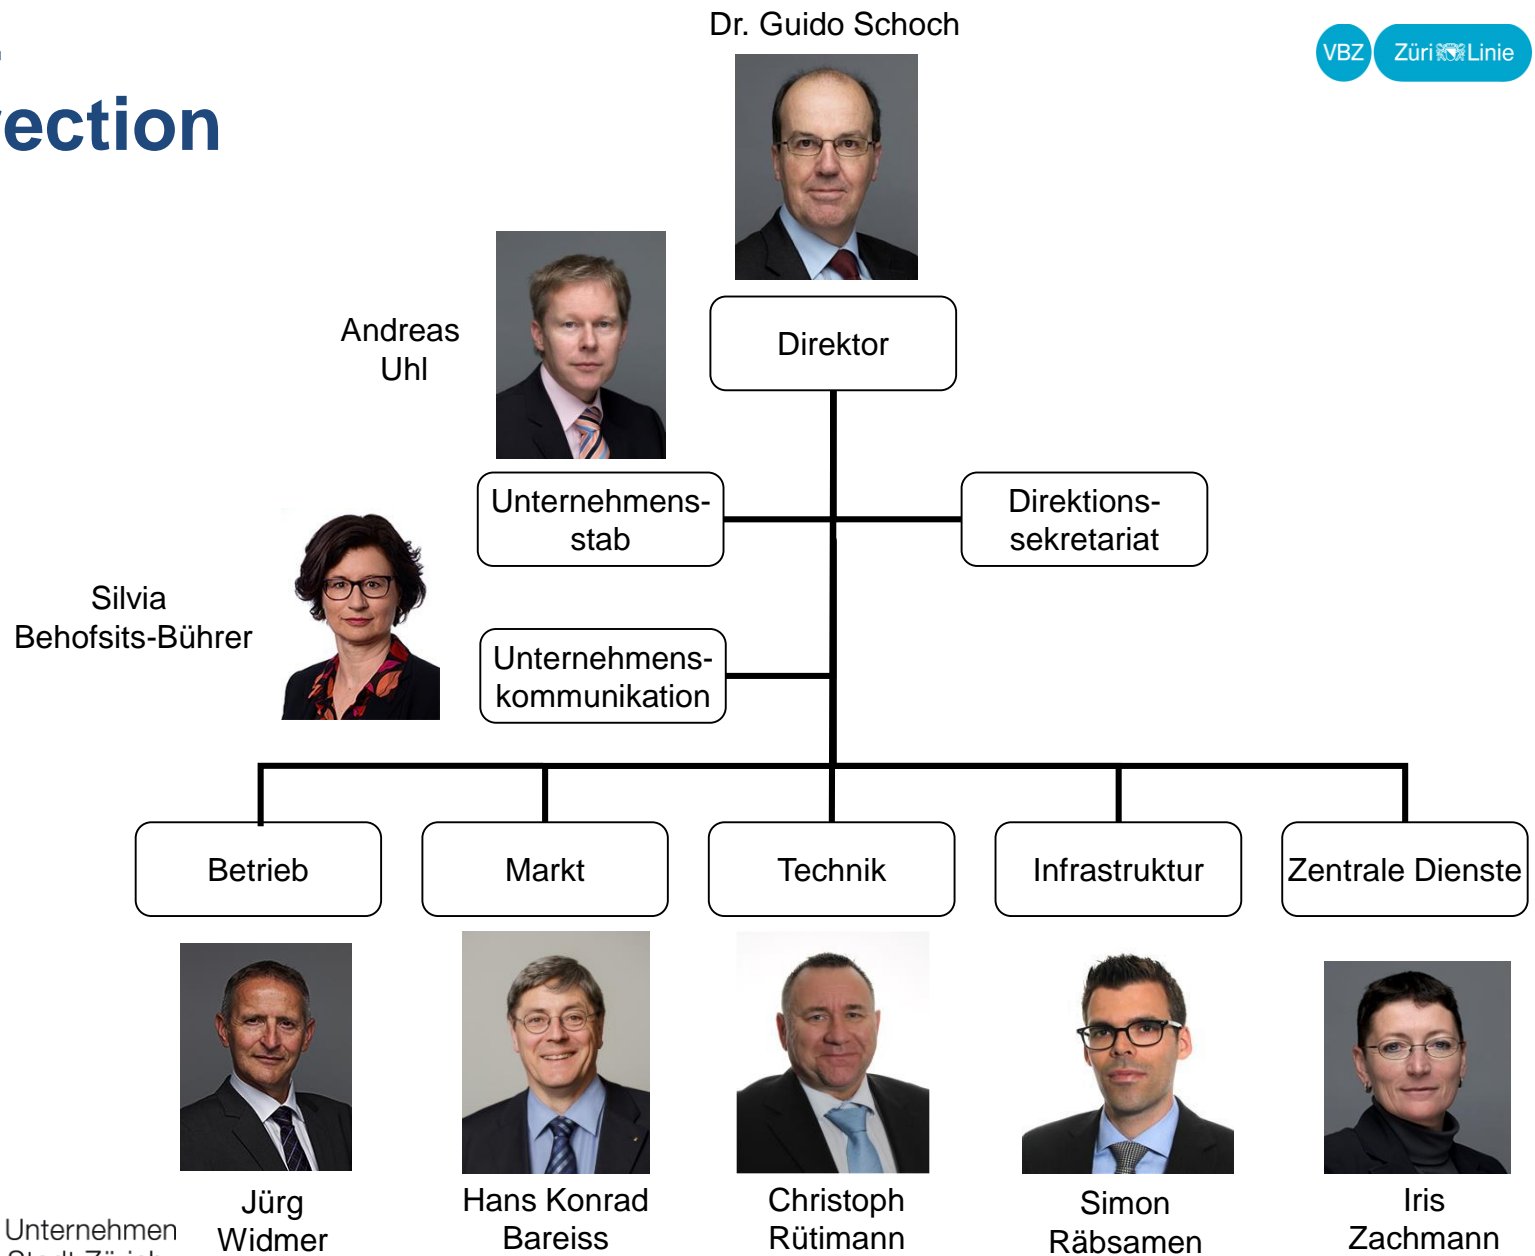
ection

Dr. Guido Schoch

VBZ Züri Linie

Direktor

Andreas Uhl

Unternehmensstab

Direktionssekretariat

Silvia Behofsits-Bührer

Unternehmenskommunikation

Betrieb

Markt

Technik

Infrastruktur

Zentrale Dienste

Jürg Widmer

Hans Konrad Bareiss

Christoph Rütimann

Simon Räbsamen

Iris Zachmann

Unternehmen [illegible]